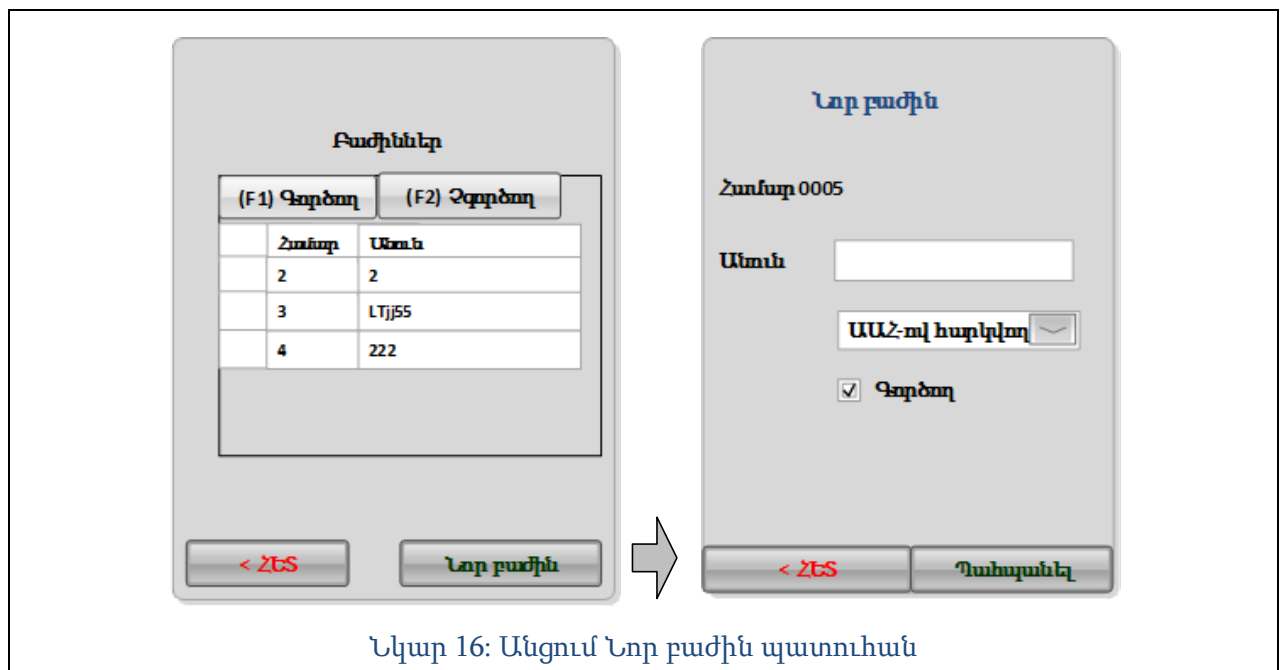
Բաժիններ

(F1) Գործող

(F2) Չգործող

| | Համար | Անուն |
|---|---|---|
| | 2 | 2 |
| | 3 | LTjj55 |
| | 4 | 222 |

< ՀԵՏ

Նոր բաժին

Նոր բաժին

Համար 0005

Անուն

ԱԱՀ-ով հարկվող

☑ Գործող

< ՀԵՏ

Պահպանել

Նկար 16: Անցում Նոր բաժին պատուհան